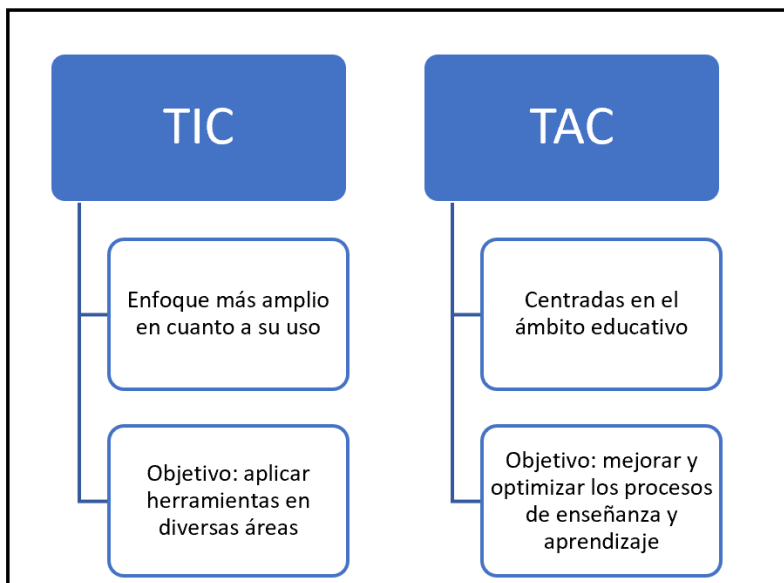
TIC

Enfoque más amplio en cuanto a su uso

Objetivo: aplicar herramientas en diversas áreas

TAC

Centradas en el ámbito educativo

Objetivo: mejorar y optimizar los procesos de enseñanza y aprendizaje